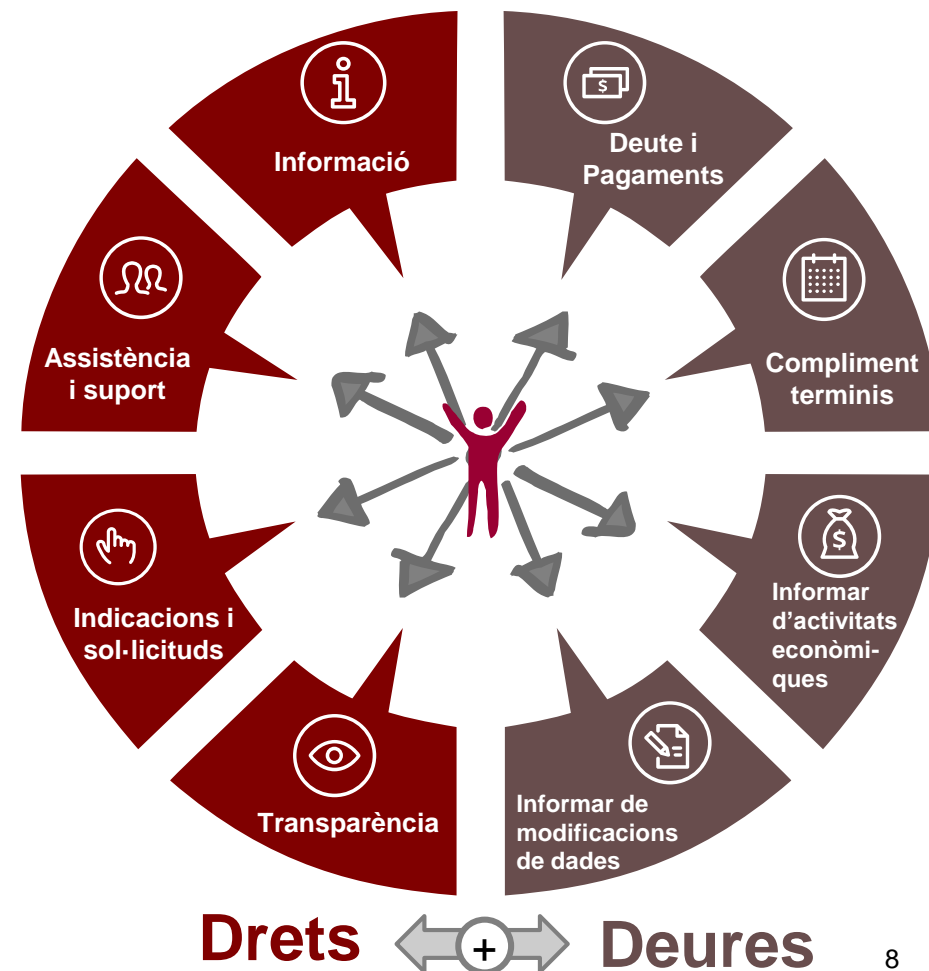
Informació

Deute i Pagaments

Assistència i suport

Compliment terminis

Indicacions i sol·licituds

Informar d'activitats econòmiques

Transparència

Informar de modificacions de dades

Drets + Deures

8